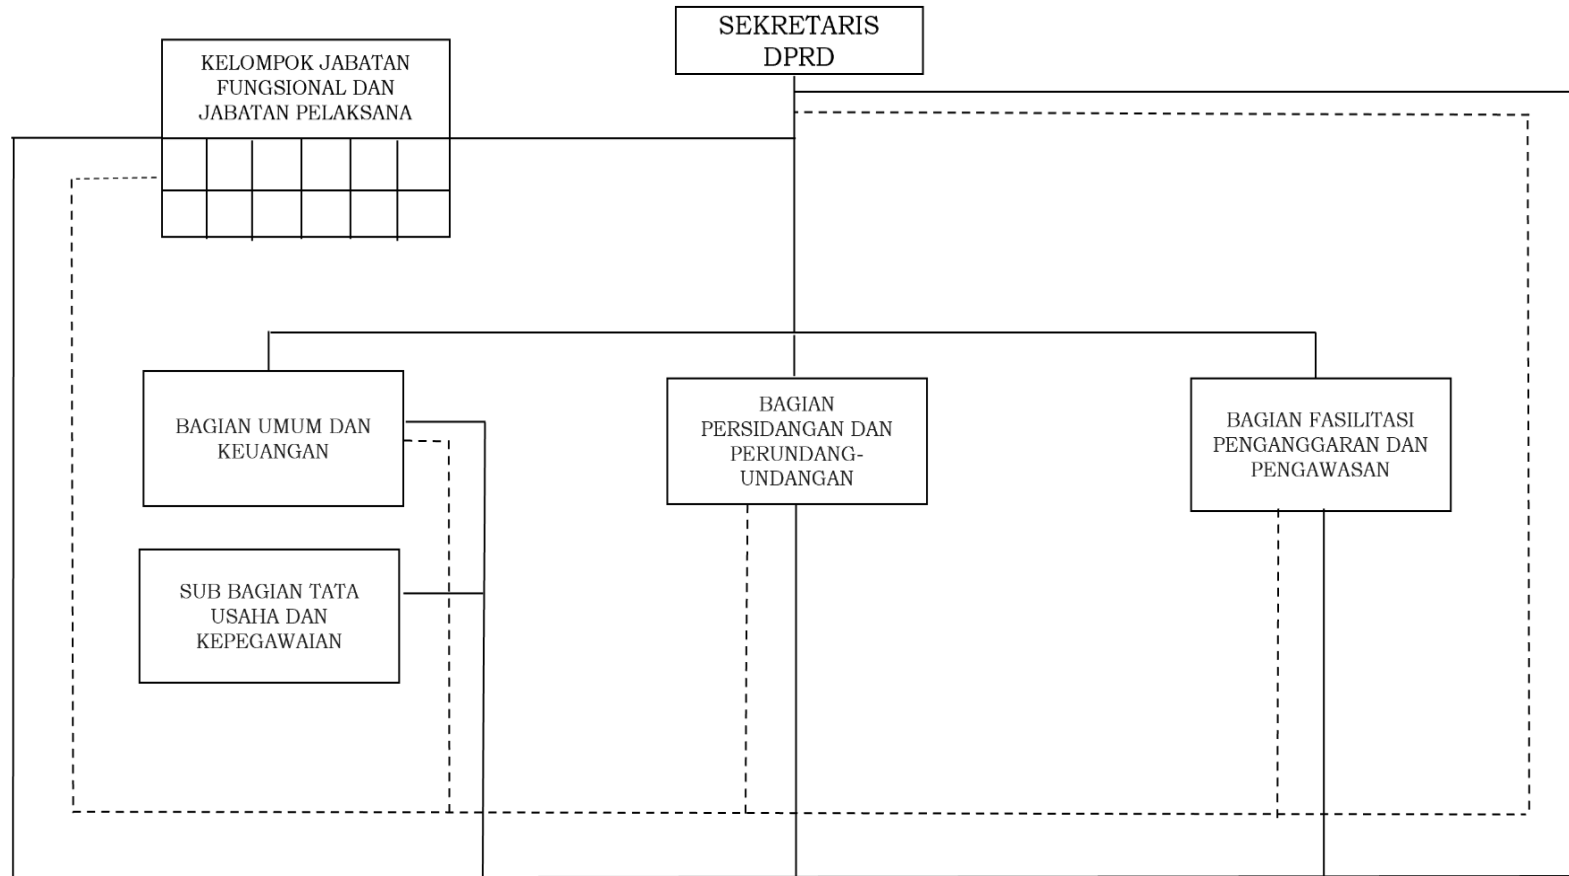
SEKRETARIS DPRD

KELOMPOK JABATAN FUNGSIONAL DAN JABATAN PELAKSANA

BAGIAN UMUM DAN KEUANGAN

BAGIAN PERSIDANGAN DAN PERUNDANG-UNDANGAN

BAGIAN FASILITASI PENGANGGARAN DAN PENGAWASAN

SUB BAGIAN TATA USAHA DAN KEPEGAWAIAN